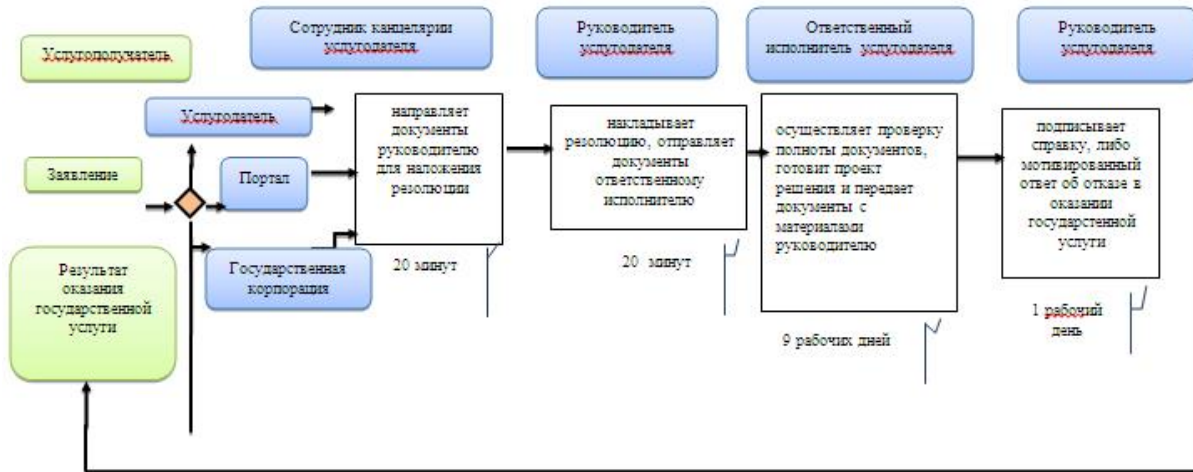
Сотрудник канцелярии услугодателя

Руководитель услугодателя

Ответственный исполнитель услугодателя

Руководитель услугодателя

Услугополучатель

Услугодатель

Заявление

Портал

Государственная корпорация

Результат оказания государственной услуги

направляет документы руководителю для наложения резолюции

20 минут

накладывает резолюцию, отправляет документы ответственному исполнителю

20 минут

осуществляет проверку полноты документов, готовит проект решения и передает документы с материалами руководителю

9 рабочих дней

подписывает справку, либо мотивированный ответ об отказе в оказании государственной услуги

1 рабочий день